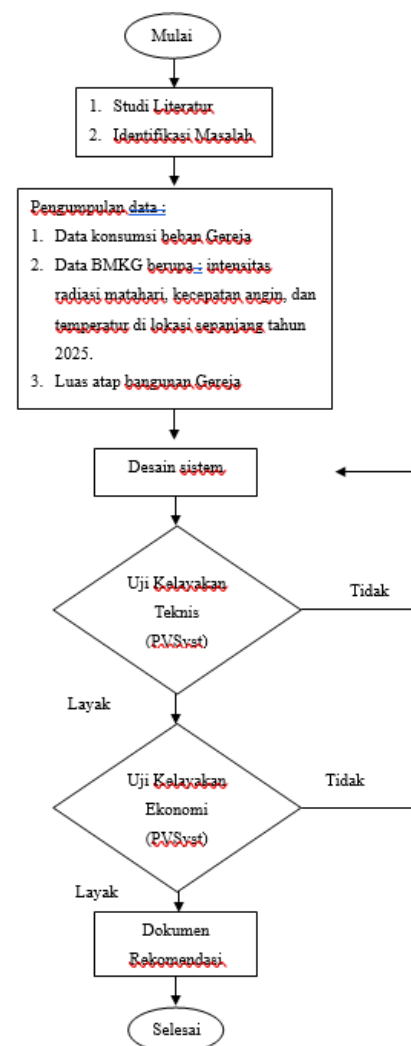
Mulai

1. Studi Literatur
2. Identifikasi Masalah

Pengumpulan data :
1. Data konsumsi beban Gereja
2. Data BMKG berupa : intensitas radiasi matahari, kecepatan angin, dan temperatur di lokasi sepanjang tahun 2025.
3. Luas atap bangunan Gereja

Desain sistem

Uji Kelayakan Teknis (PVSyst)

Tidak

Layak

Uji Kelayakan Ekonomi (PVSyst)

Tidak

Layak

Dokumen Rekomendasi

Selesai